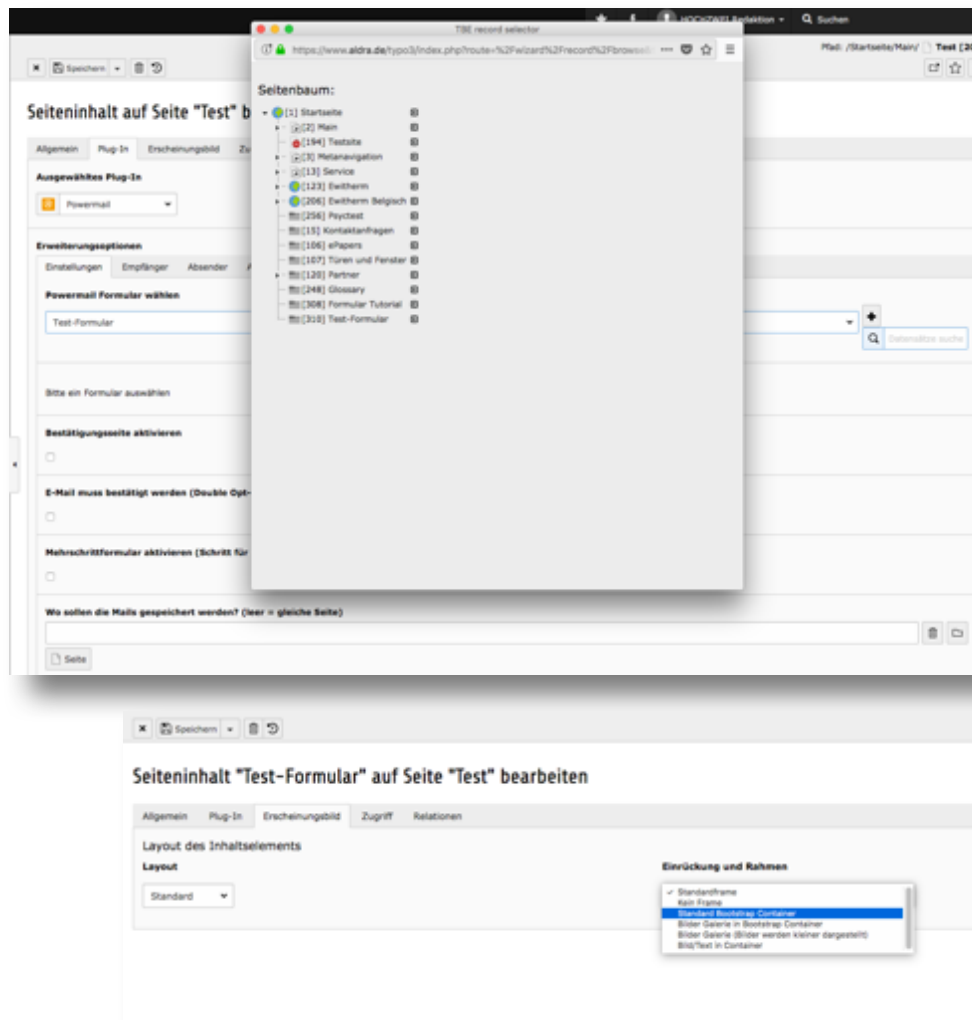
HOCHZWEI Redaktion Suchen

Pfad: /Startseite/Main/ Test [3

Speichern

Seiteninhalt auf Seite "Test" b

Allgemein Plug-In Erscheinungsbild Zu

Ausgewähltes Plug-In

Powermail

Erweiterungsoptionen

Einstellungen Empfänger Absender

Powermail Formular wählen

Test-Formular

Datensätze suche

Bitte ein Formular auswählen

Bestätigungsseite aktivieren

E-Mail muss bestätigt werden (Double Opt-

Mehrschrittformular aktivieren (Schritt für

Wo sollen die Mails gespeichert werden? (leer = gleiche Seite)

Seite

TBE record selector

https://www.aldra.de/typo3/index.php?route=%2Fwizard%2Frecord%2Fbrowse

Seitenbaum:

[1] Startseite
[2] Main
[194] Testsite
[3] Metanavigation
[13] Service
[123] Ewitherm
[206] Ewitherm Belgisch
[256] Psyctest
[15] Kontaktanfragen
[106] ePapers
[107] Türen und Fenster
[120] Partner
[248] Glossary
[308] Formular Tutorial
[310] Test-Formular

Speichern

Seiteninhalt "Test-Formular" auf Seite "Test" bearbeiten

Allgemein Plug-In Erscheinungsbild Zugriff Relationen

Layout des Inhaltselements

Layout

Standard

Einrückung und Rahmen

✓ Standardframe
Kein Frame
Standard Bootstrap Container
Bilder Galerie in Bootstrap Container
Bilder Galerie (Bilder werden kleiner dargestellt)
Bild/Text in Container